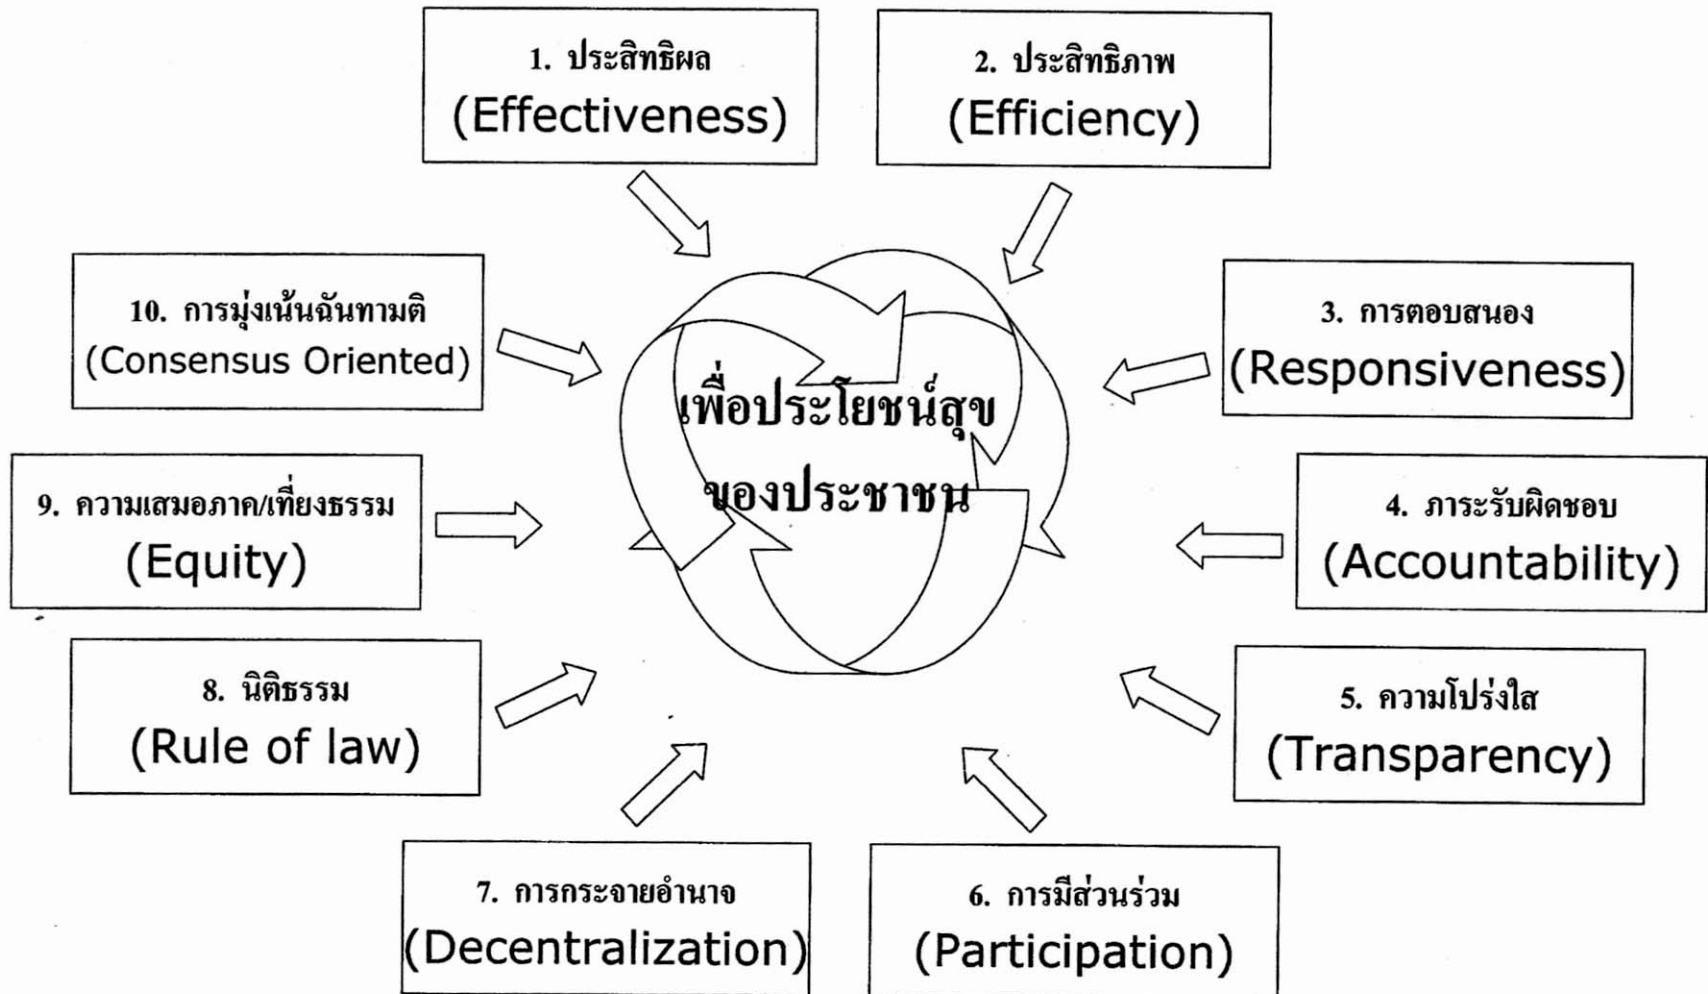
1. ประสิทธิผล
(Effectiveness)

2. ประสิทธิภาพ
(Efficiency)

10. การมุ่งเน้นฉันทามติ
(Consensus Oriented)

3. การตอบสนอง
(Responsiveness)

เพื่อประโยชน์สุข
ของประชาชน

9. ความเสมอภาค/เที่ยงธรรม
(Equity)

4. ภาระรับผิดชอบ
(Accountability)

8. นิติธรรม
(Rule of law)

5. ความโปร่งใส
(Transparency)

7. การกระจายอำนาจ
(Decentralization)

6. การมีส่วนร่วม
(Participation)